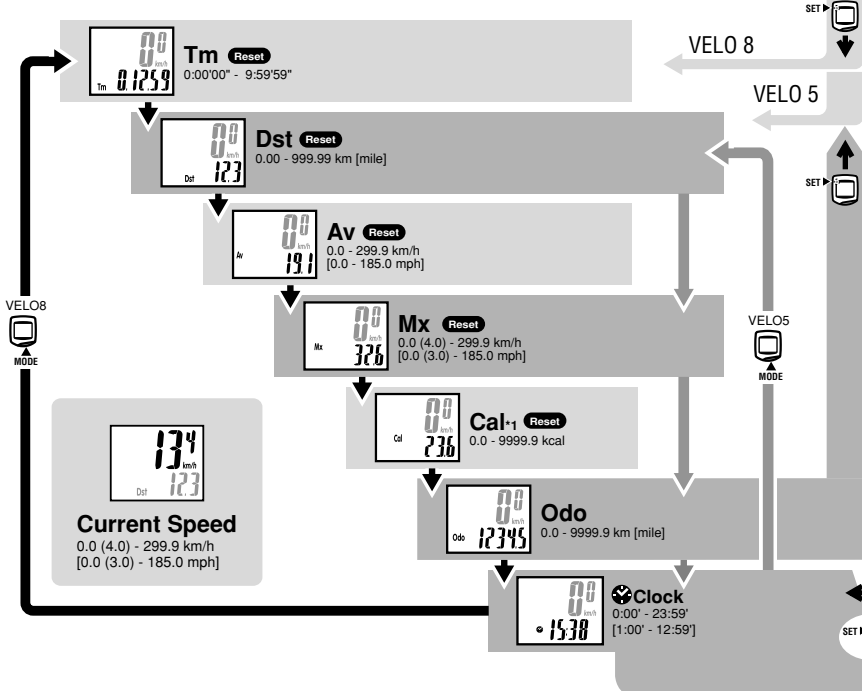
SET ▶

VELO 8

VELO 5

SET ▶

0.0
km/h
Tm 0:12:59
Tm Reset
0:00'00" - 9:59'59"

0.0
km/h
Dst 12.3
Dst Reset
0.00 - 999.99 km [mile]

0.0
km/h
Av 19.1
Av Reset
0.0 - 299.9 km/h
[0.0 - 185.0 mph]

0.0
km/h
Mx 32.6
Mx Reset
0.0 (4.0) - 299.9 km/h
[0.0 (3.0) - 185.0 mph]

0.0
km/h
Cal 23.6
Cal*1 Reset
0.0 - 9999.9 kcal

0.0
km/h
Odo 1234.5
Odo
0.0 - 9999.9 km [mile]

0.0
km/h
15:38
Clock
0:00' - 23:59'
[1:00' - 12:59']

VELO8
MODE

VELO5
MODE

13.4
km/h
Dst 12.3
Current Speed
0.0 (4.0) - 299.9 km/h
[0.0 (3.0) - 185.0 mph]

SET